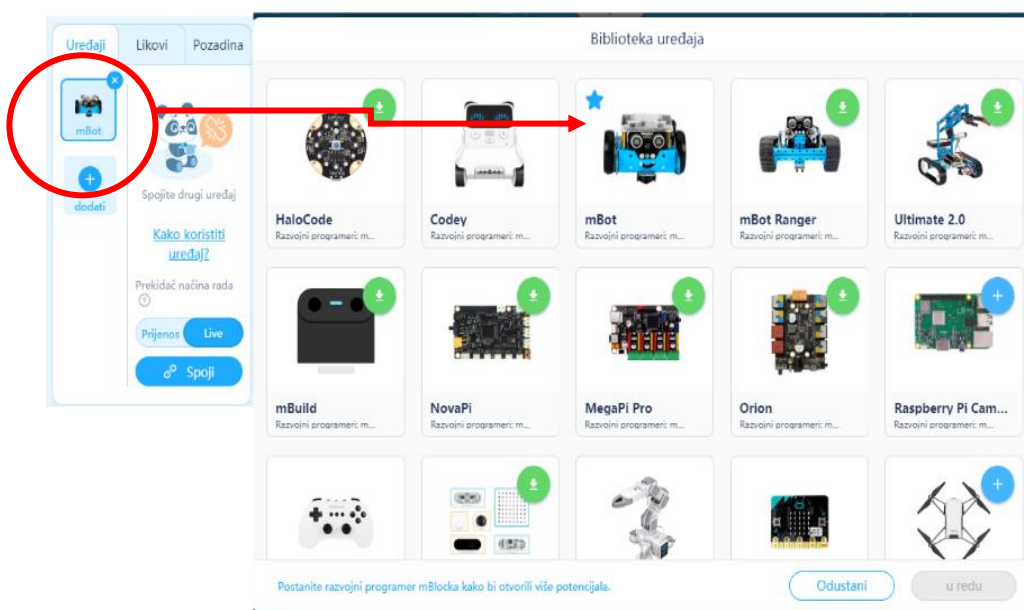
Uređaji Likovi Pozadina

mBot

dodati

Spojite drugi uređaj

Kako koristiti uređaj?

Prekidač načina rada

Prijenos Live

Spoji

Biblioteka uređaja

HaloCode
Razvojni programeri: m...

Codey
Razvojni programeri: m...

mBot
Razvojni programeri: m...

mBot Ranger
Razvojni programeri: m...

Ultimate 2.0
Razvojni programeri: m...

mBuild
Razvojni programeri: m...

NovaPi
Razvojni programeri: m...

MegaPi Pro
Razvojni programeri: m...

Orion
Razvojni programeri: m...

Raspberry Pi Cam...
Razvojni programeri: m...

Postanite razvojni programer mBlocka kako bi otvorili više potencijala.

Odustani

u redu